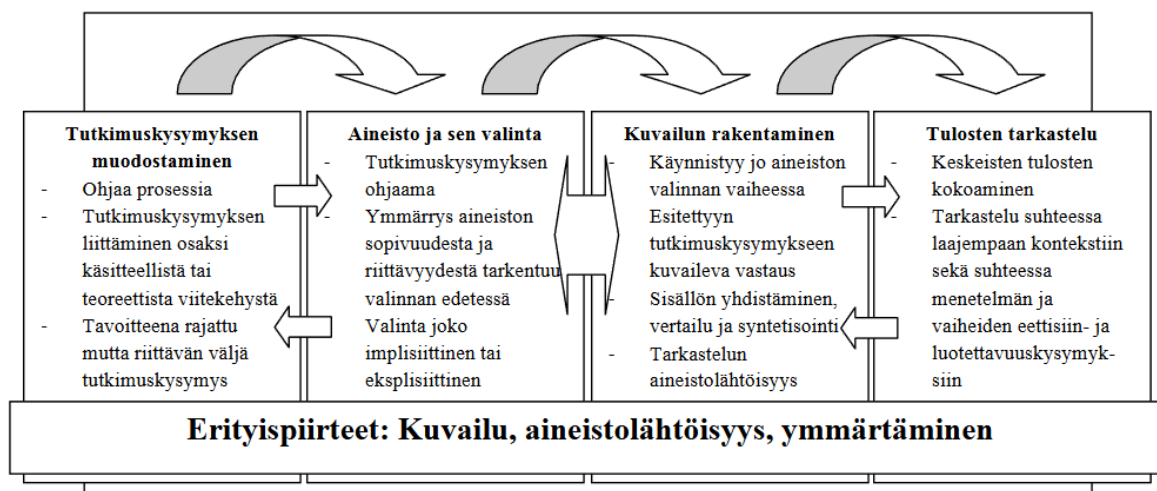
**Tutkimuskysymyksen muodostaminen**
- Ohjaa prosessia
- Tutkimuskysymyksen liittäminen osaksi käsitteellistä tai teoreettista viitekehystä
- Tavoitteena rajattu mutta riittävän väljä tutkimuskysymys

**Aineisto ja sen valinta**
- Tutkimuskysymyksen ohjaama
- Ymmärrys aineiston sopivuudesta ja riittävyydestä tarkentuu valinnan edetessä
- Valinta joko implisiittinen tai eksplisiittinen

**Kuvailun rakentaminen**
- Käynnistyy jo aineiston valinnan vaiheessa
- Esitettyyn tutkimuskysymykseen kuvaileva vastaus
- Sisällön yhdistäminen, vertailu ja syntetisointi
- Tarkastelun aineistolähtöisyys

**Tulosten tarkastelu**
- Keskeisten tulosten kokoaminen
- Tarkastelu suhteessa laajempaan kontekstiin sekä suhteessa menetelmän ja vaiheiden eettisiin- ja luotettavuuskysymyksiin

**Erityispiirteet: Kuvailu, aineistolähtöisyys, ymmärtäminen**